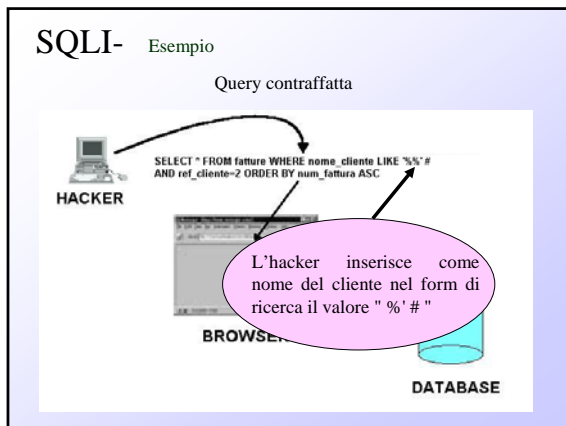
SQLI- Esempio

Query contraffatta

HACKER

SELECT * FROM fatture WHERE nome_cliente LIKE '%%' # AND ref_cliente=2 ORDER BY num_fattura ASC

L'hacker inserisce come nome del cliente nel form di ricerca il valore " %' # "

BROWSE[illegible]

DATABASE